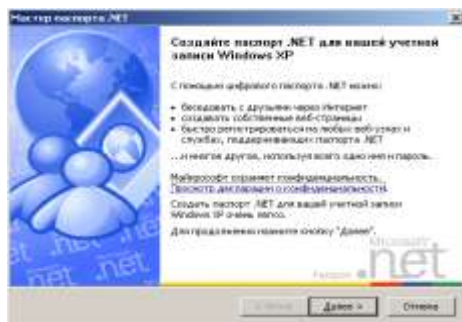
Мастер паспорта .NET

Создайте паспорт .NET для вашей учетной записи Windows XP

С помощью цифрового паспорта .NET можно:

• беседовать с друзьями через Интернет
• создавать собственные веб-страницы
• быстро регистрироваться на любых веб-узлах и службах, поддерживающих паспорта .NET

...и многое другое, используя всего одно имя и пароль.

Майкрософт охраняет конфиденциальность.
Прочтите заявление о конфиденциальности.

Создать паспорт .NET для вашей учетной записи Windows XP очень легко.

Для продолжения нажмите кнопку "Далее".

.net .net .net

Microsoft .net

Passport

< Назад Далее > Отмена